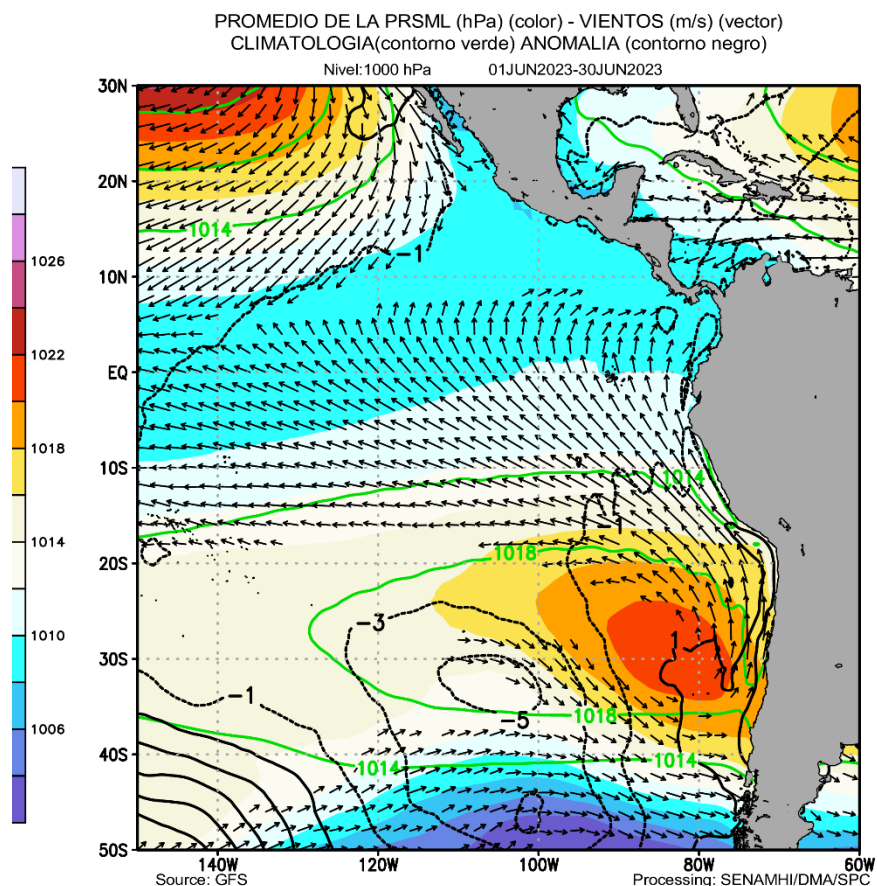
PROMEDIO DE LA PRSML (hPa) (color) - VIENTOS (m/s) (vector)
CLIMATOLOGIA(contorno verde) ANOMALIA (contorno negro)
Nivel:1000 hPa 01JUN2023-30JUN2023

1026
1022
1018
1014
1010
1006

30N
20N
10N
EQ
10S
20S
30S
40S
50S

1014
-1
1014
-1
1018
-3
1
-1
-5
1018
1014
1014

140W
120W
100W
80W
60W

Source: GFS
Processing: SENAMHI/DMA/SPC